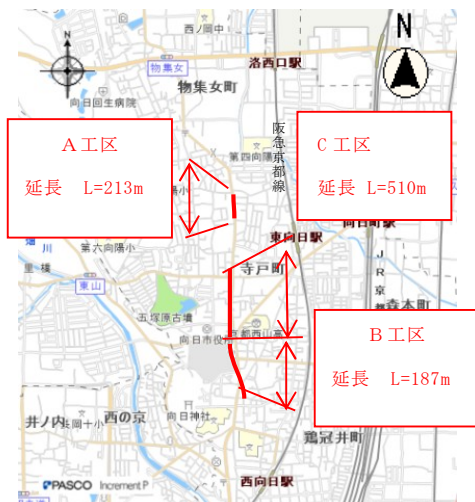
A工区

延長 L=213m

C工区

延長 L=510m

B工区

延長 L=187m

N

西ノ岡中

物集女

洛西口駅

物集女町

向日回生病院

阪急京都線

第四向陽小

東向日駅

向日町駅

第六向陽小

寺戸町

JR京都線

森本町

東山

五塚原古墳

向日市役所

京都西山高

向日神社

井ノ内

西の京

鶏冠井町

西向日駅

PASCO Increment P